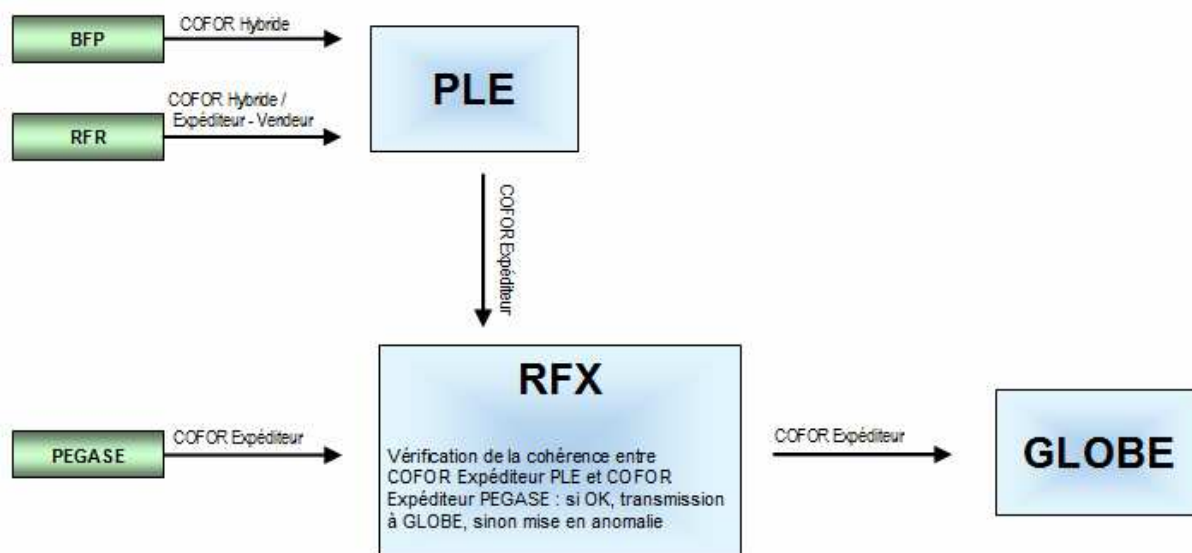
BFP

COFOR Hybride

RFR

COFOR Hybride / Expéditeur - Vendeur

PLE

COFOR Expéditeur

PEGASE

COFOR Expéditeur

RFX

Vérification de la cohérence entre COFOR Expéditeur PLE et COFOR Expéditeur PEGASE : si OK, transmission à GLOBE, sinon mise en anomalie

COFOR Expéditeur

GLOBE